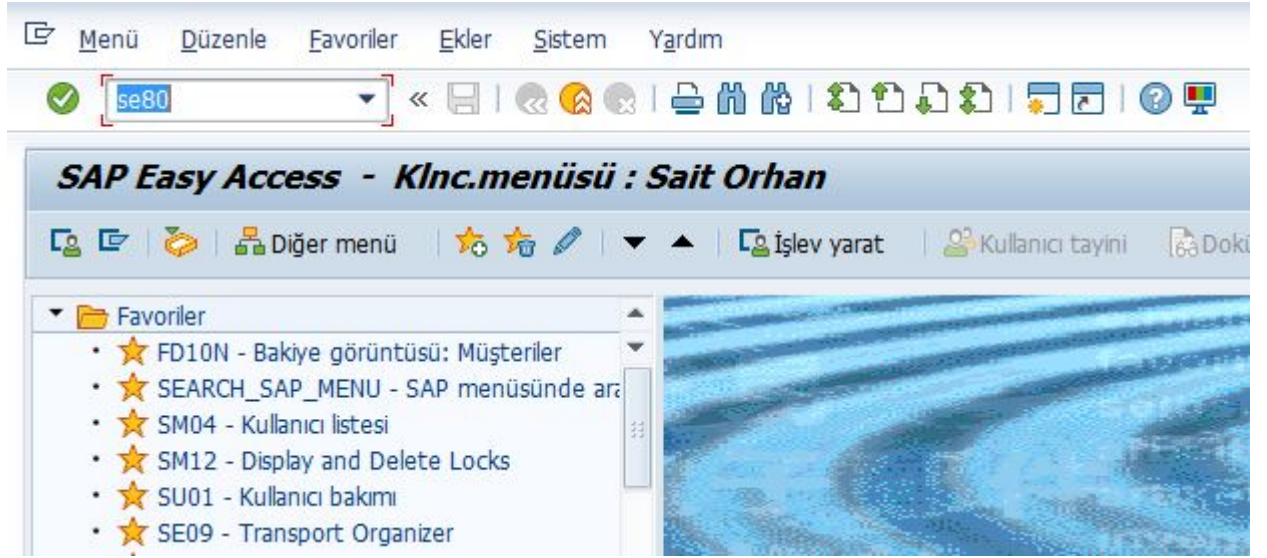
Menü Düzenle Favoriler Ekler Sistem Yardım

se80

SAP Easy Access - Klnc.menüsü : Sait Orhan

Diğer menü İşlev yarat Kullanıcı tayini Dokü

Favoriler
FD10N - Bakiye görüntüsü: Müşteriler
SEARCH_SAP_MENU - SAP menüsünde ara
SM04 - Kullanıcı listesi
SM12 - Display and Delete Locks
SU01 - Kullanıcı bakımı
SE09 - Transport Organizer